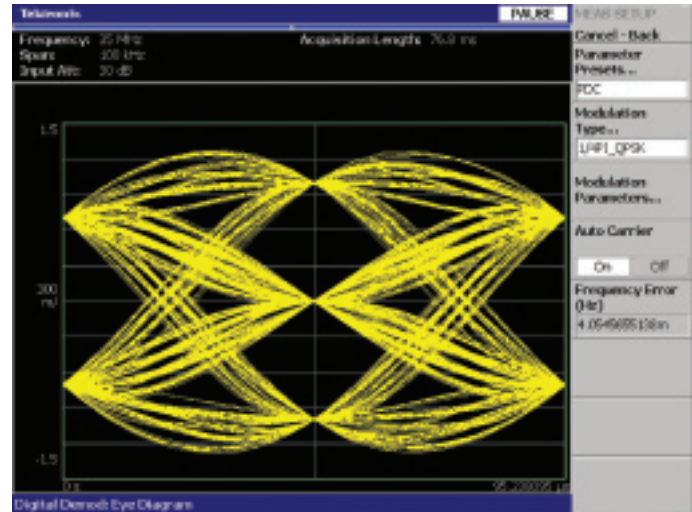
Tektronix PAUSE MEAS SETUP

Frequency: 25 MHz
Span: 100 kHz
Input Att: 30 dB

Acquisition Length: 76.9 ms

Cancel - Back

Parameter Presets...

PDC

Modulation Type...

1/4PI_QPSK

Modulation Parameters...

Auto Carrier

On Off

Frequency Error (Hz)

4.0545685118m

1.5

300 mV

-1.5

0 s

95.238095 µs

Digital Demod: Eye Diagram